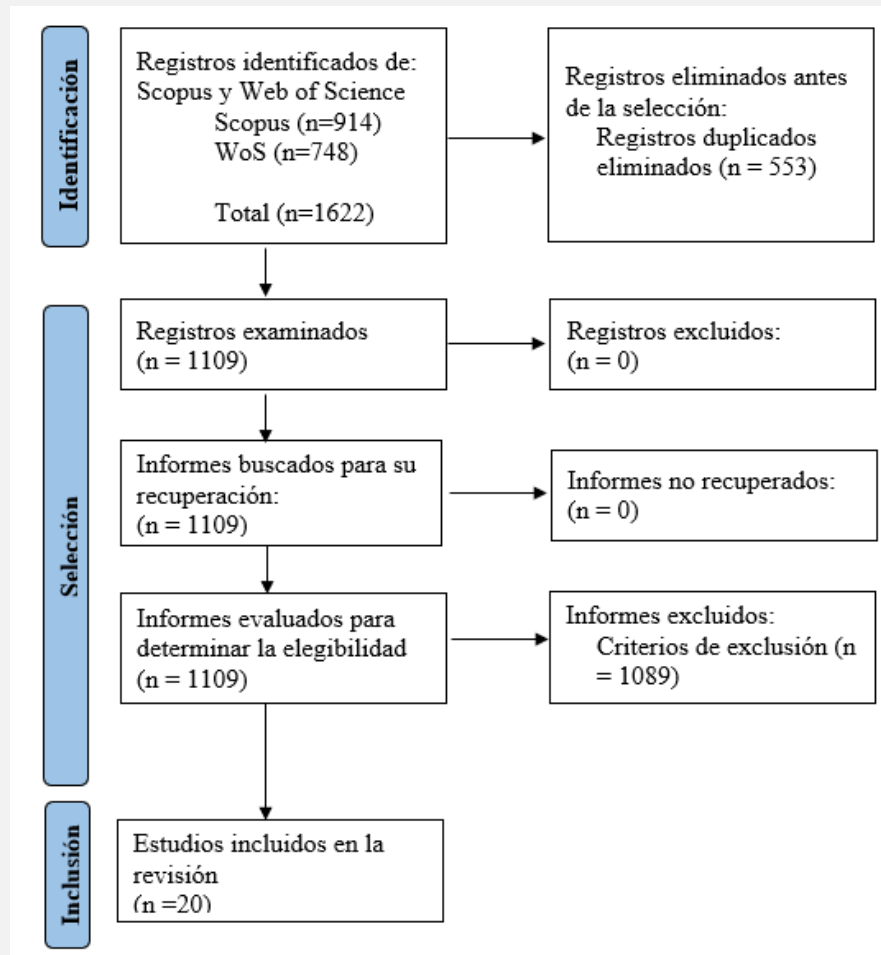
Identificación

Registros identificados de: Scopus y Web of Science
Scopus (n=914)
WoS (n=748)

Total (n=1622)

Registros eliminados antes de la selección:
Registros duplicados eliminados (n = 553)

Selección

Registros examinados
(n = 1109)

Registros excluidos:
(n = 0)

Informes buscados para su recuperación:
(n = 1109)

Informes no recuperados:
(n = 0)

Informes evaluados para determinar la elegibilidad
(n = 1109)

Informes excluidos:
Criterios de exclusión (n = 1089)

Inclusión

Estudios incluidos en la revisión
(n =20)